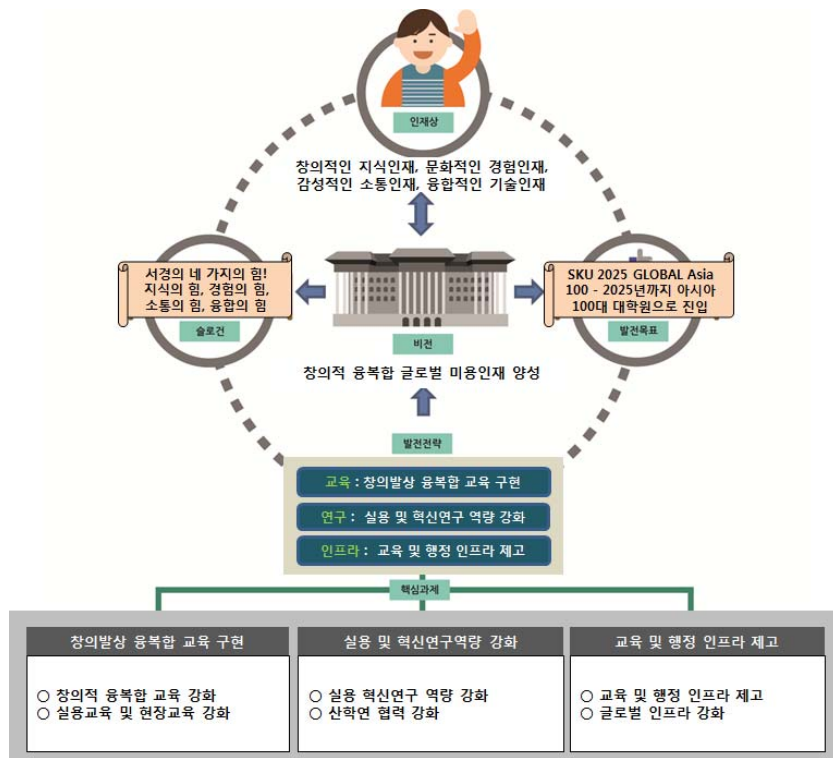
인재상

창의적인 지식인재, 문화적인 경험인재, 감성적인 소통인재, 융합적인 기술인재

서경의 네 가지의 힘! 지식의 힘, 경험의 힘, 소통의 힘, 융합의 힘

슬로건

SKU 2025 GLOBAL Asia 100 - 2025년까지 아시아 100대 대학원으로 진입

발전목표

비전

창의적 융복합 글로벌 미용인재 양성

발전전략

교육 : 창의발상 융복합 교육 구현

연구 : 실용 및 혁신연구 역량 강화

인프라 : 교육 및 행정 인프라 제고

핵심과제

창의발상 융복합 교육 구현

○ 창의적 융복합 교육 강화
○ 실용교육 및 현장교육 강화

실용 및 혁신연구역량 강화

○ 실용 혁신연구 역량 강화
○ 산학연 협력 강화

교육 및 행정 인프라 제고

○ 교육 및 행정 인프라 제고
○ 글로벌 인프라 강화